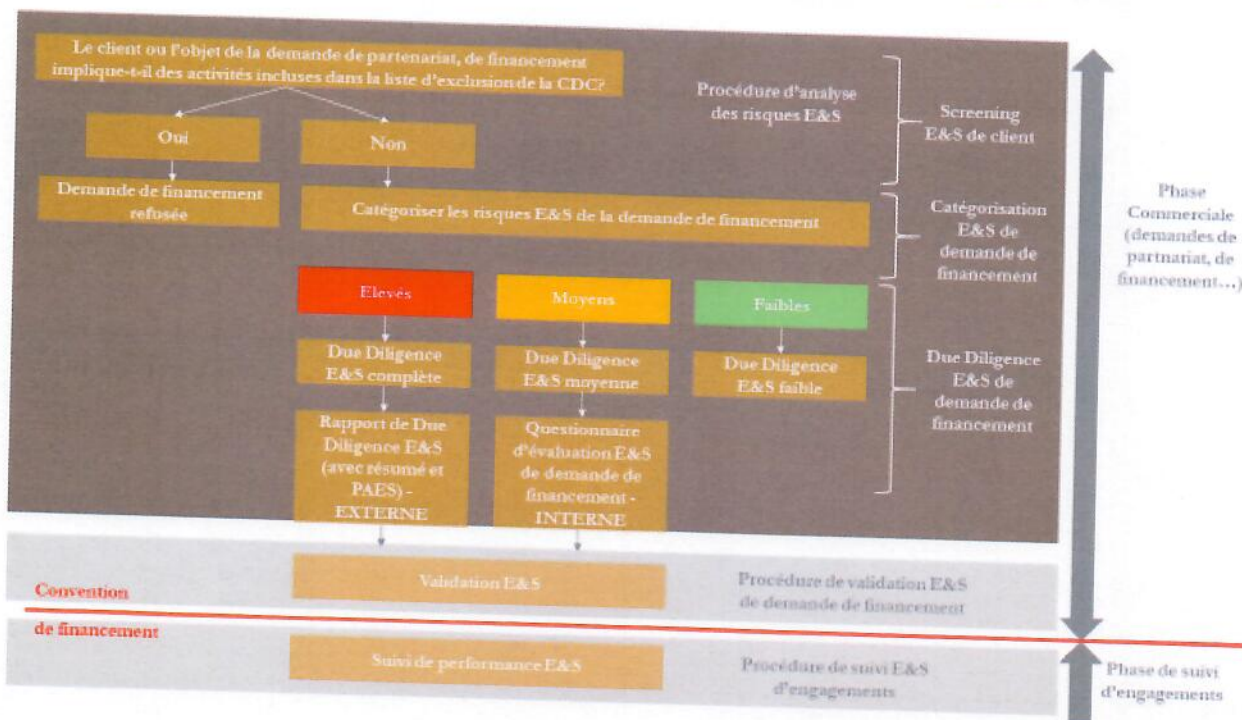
Le client ou l'objet de la demande de partenariat, de financement implique-t-il des activités incluses dans la liste d'exclusion de la CDC?

Procédure d'analyse des risques E&S

Screening E&S de client

Oui

Non

Demande de financement refusée

Catégoriser les risques E&S de la demande de financement

Catégorisation E&S de demande de financement

Phase Commerciale (demandes de partnariat, de financement...)

Elevés

Moyens

Faibles

Due Diligence E&S complète

Due Diligence E&S moyenne

Due Diligence E&S faible

Due Diligence E&S de demande de financement

Rapport de Due Diligence E&S (avec résumé et PAES) - EXTERNE

Questionnaire d'évaluation E&S de demande de financement - INTERNE

Validation E&S

Procédure de validation E&S de demande de financement

Convention

de financement

Suivi de performance E&S

Procédure de suivi E&S d'engagements

Phase de suivi d'engagements